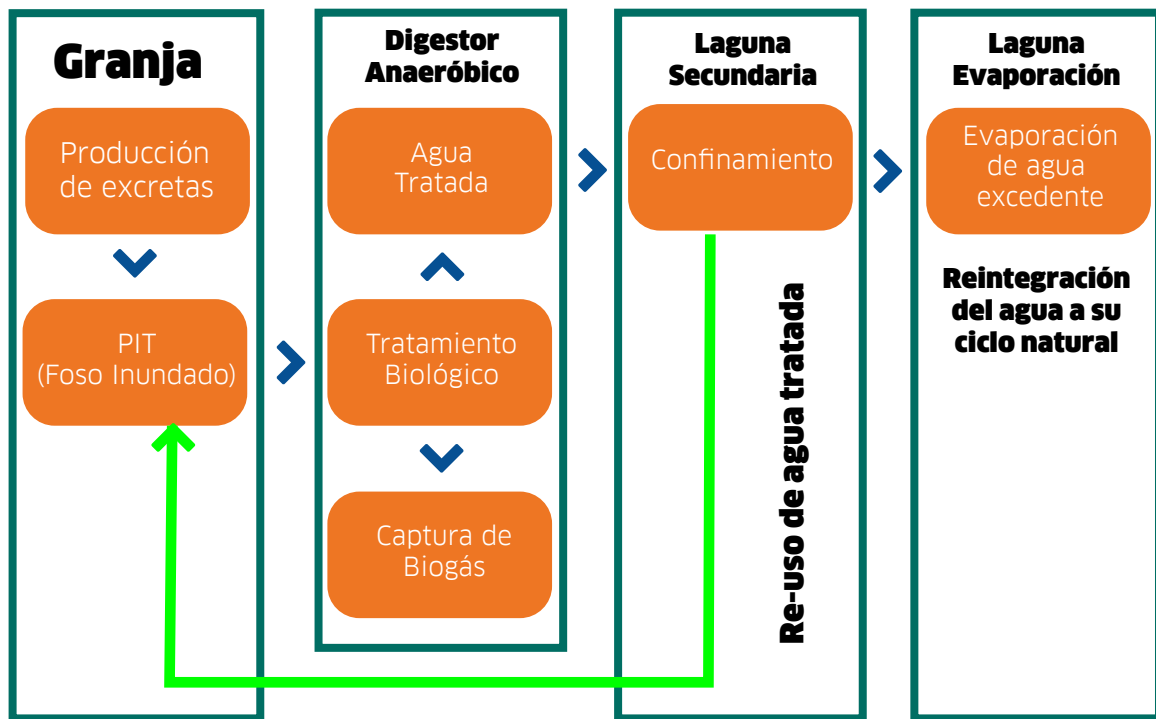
Granja

Producción de excretas

PIT (Foso Inundado)

Digestor Anaeróbico

Agua Tratada

Tratamiento Biológico

Captura de Biogás

Laguna Secundaria

Confinamiento

Re-uso de agua tratada

Laguna Evaporación

Evaporación de agua excedente

Reintegración del agua a su ciclo natural